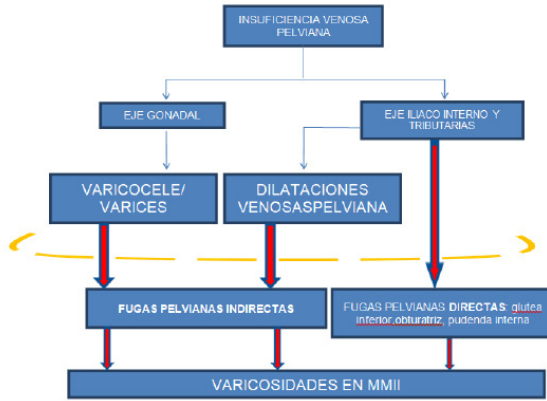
INSUFICIENCIA VENOSA PELVIANA

EJE GONADAL

EJE ILIACO INTERNO Y TRIBUTARIAS

VARICOCELE/ VARICES

DILATACIONES VENOSASPELVIANA

FUGAS PELVIANAS INDIRECTAS

FUGAS PELVIANAS DIRECTAS: glutea inferior,obturatriz, pudenda interna

VARICOSIDADES EN MMII